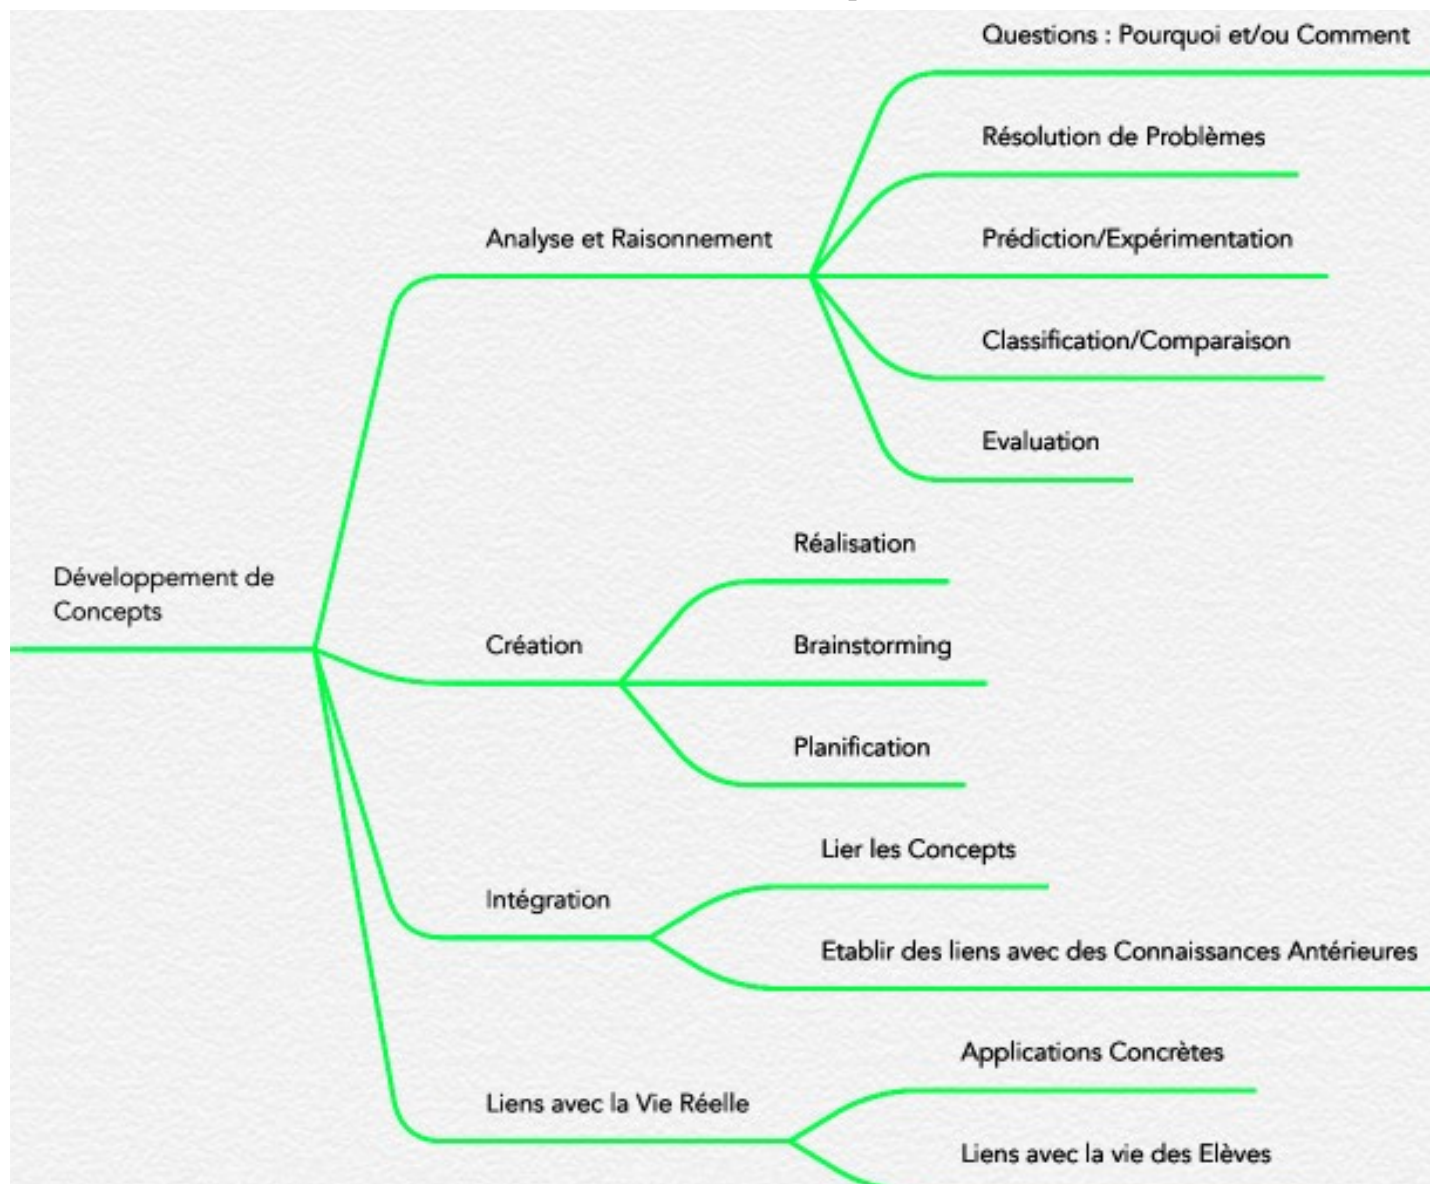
Développement de Concepts

Analyse et Raisonnement

Questions : Pourquoi et/ou Comment

Résolution de Problèmes

Prédiction/Expérimentation

Classification/Comparaison

Evaluation

Création

Réalisation

Brainstorming

Planification

Intégration

Lier les Concepts

Etablir des liens avec des Connaissances Antérieures

Liens avec la Vie Réelle

Applications Concrètes

Liens avec la vie des Elèves